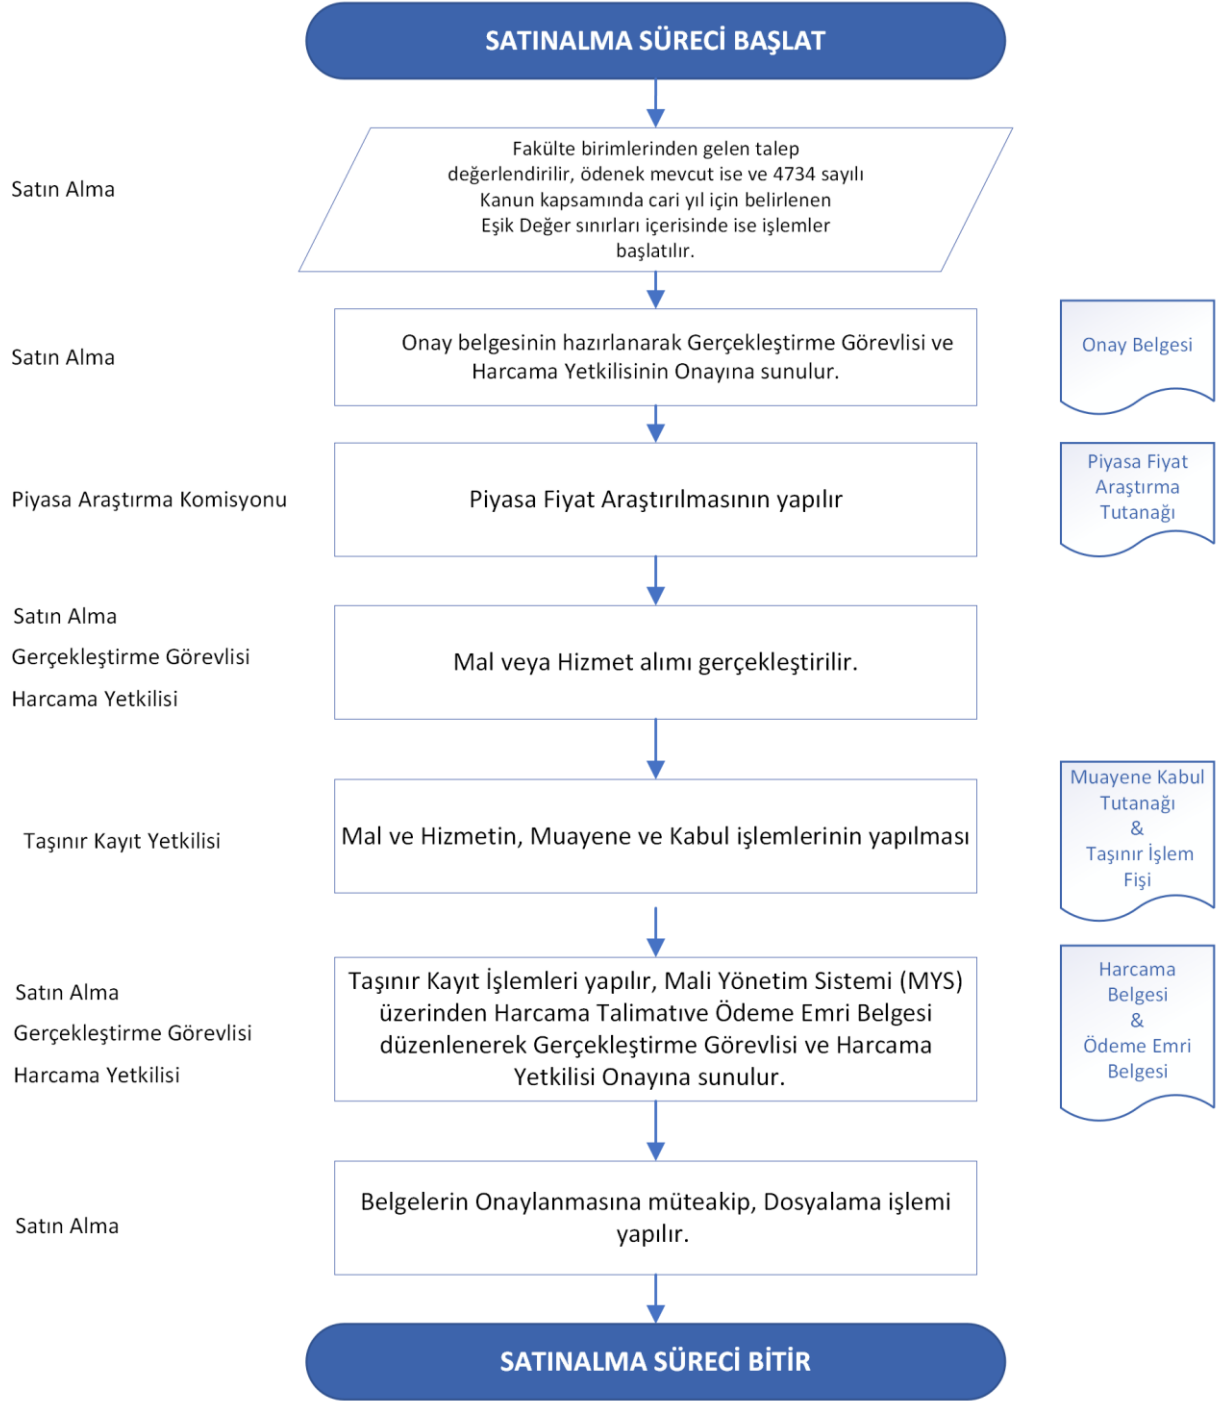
SATINALMA SÜRECİ BAŞLAT

Satın Alma

Fakülte birimlerinden gelen talep değerlendirilir, ödenek mevcut ise ve 4734 sayılı Kanun kapsamında cari yıl için belirlenen Eşik Değer sınırları içerisinde ise işlemler başlatılır.

Satın Alma

Onay belgesinin hazırlanarak Gerçekleştirme Görevlisi ve Harcama Yetkilisinin Onayına sunulur.

Onay Belgesi

Piyasa Araştırma Komisyonu

Piyasa Fiyat Araştırılmasının yapılır

Piyasa Fiyat Araştırma Tutanağı

Satın Alma
Gerçekleştirme Görevlisi
Harcama Yetkilisi

Mal veya Hizmet alımı gerçekleştirilir.

Taşınır Kayıt Yetkilisi

Mal ve Hizmetin, Muayene ve Kabul işlemlerinin yapılması

Muayene Kabul Tutanağı & Taşınır İşlem Fişi

Satın Alma
Gerçekleştirme Görevlisi
Harcama Yetkilisi

Taşınır Kayıt İşlemleri yapılır, Mali Yönetim Sistemi (MYS) üzerinden Harcama Talimatıve Ödeme Emri Belgesi düzenlenerek Gerçekleştirme Görevlisi ve Harcama Yetkilisi Onayına sunulur.

Harcama Belgesi & Ödeme Emri Belgesi

Satın Alma

Belgelerin Onaylanmasına müteakip, Dosyalama işlemi yapılır.

SATINALMA SÜRECİ BİTİR